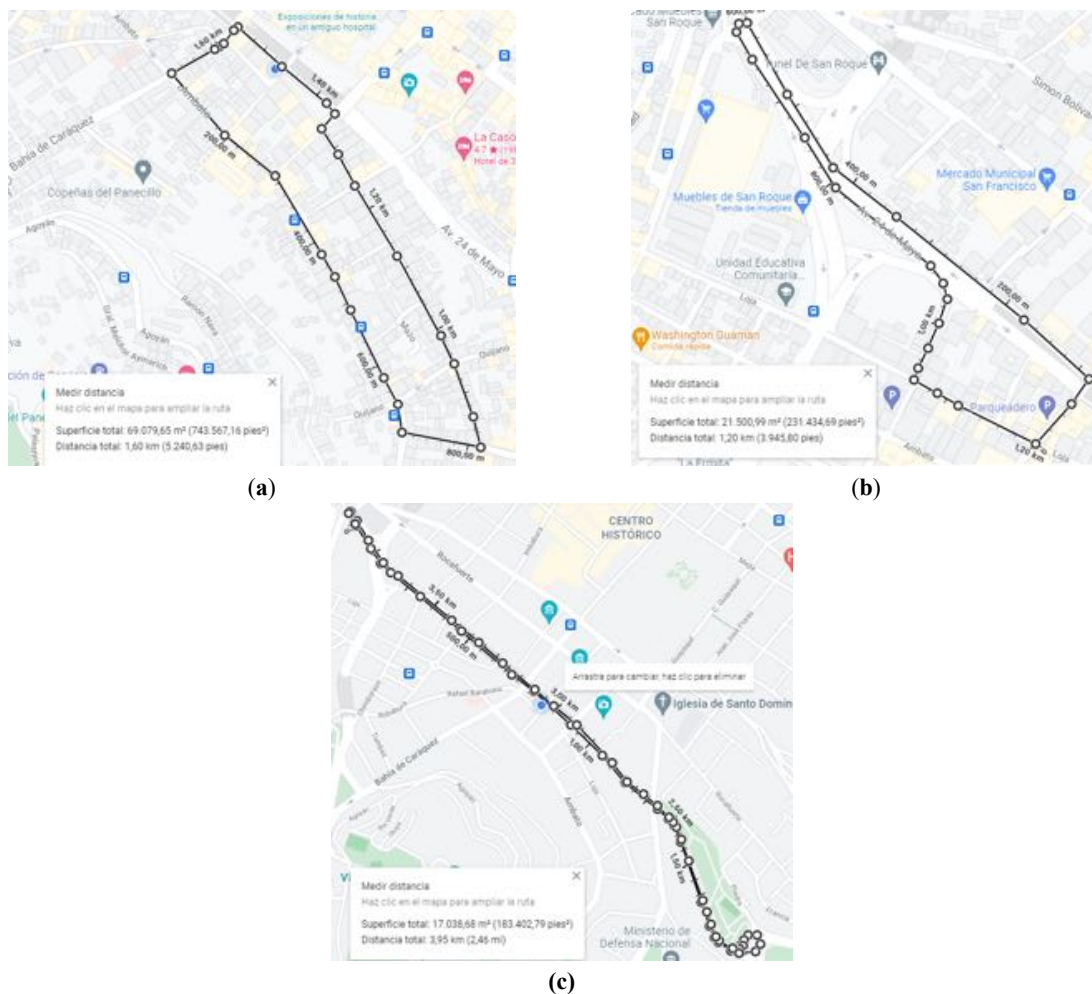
Exposiciones de historia en un antiguo hospital

1,60 km

1,40 km

La Casona
4.7 ★ (118
Hotel de 3

Bahía de Caráquez

200,00 m

Copeñas del Panecillo

1,20 km

Av. 24 de Mayo

400,00 m

1,00 km

Ramón Nixa

Gral. Maldonado

Agoyán

Quijano

600,00 m

Medir distancia
Haz clic en el mapa para ampliar la ruta
Superficie total: 69.079,65 m² (743.567,16 pies²)
Distancia total: 1,60 km (5.240,63 pies)

800,00 m

(a)

Muebles San Roque

Túnel De San Roque

Simón Bolívar

400,00 m

Mercado Municipal San Francisco

Muebles de San Roque
Tienda de muebles

800,00 m

Unidad Educativa Comunitaria...

200,00 m

Loja

Washington Guamán
Comida rápida

1,00 km

Medir distancia
Haz clic en el mapa para ampliar la ruta
Superficie total: 21.500,99 m² (231.434,69 pies²)
Distancia total: 1,20 km (3.945,80 pies)

Parqueadero

1,20 km

"La Ermita"

(b)

CENTRO HISTÓRICO

Rocafuerte

3,50 km

500,00 m

Arrastra para cambiar; haz clic para eliminar

3,00 km

Iglesia de Santo Domin

Rafael Barahona

1,00 km

Bahía de Caráquez

2,40 km

1,50 km

Medir distancia
Haz clic en el mapa para ampliar la ruta
Superficie total: 17.038,68 m² (183.402,79 pies²)
Distancia total: 3,95 km (2,46 mi)

Ministerio de Defensa Nacional

(c)